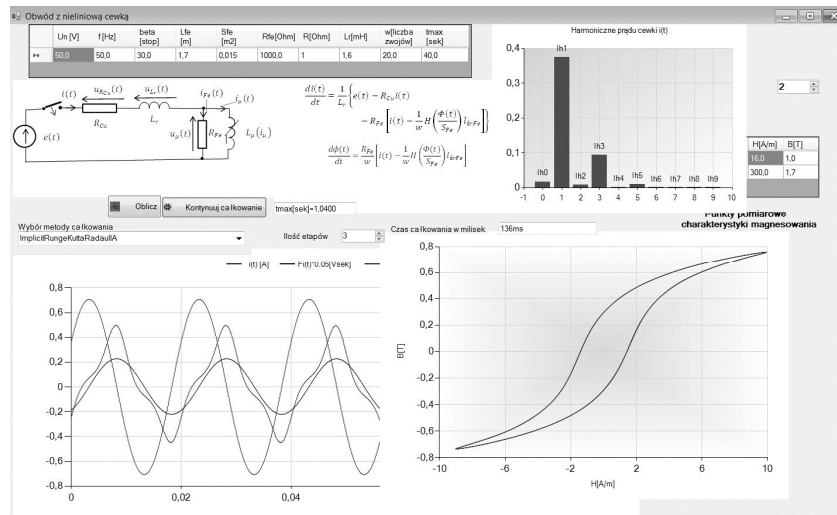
Obwód z nieliniową cewką

| | Un [V] | f [Hz] | beta [stop] | Lfe [m] | Sfe [m2] | Rfe[Ohm] | R[Ohm] | Lr[mH] | w[liczba zwojów] | tmax [sek] |
|---|---|---|---|---|---|---|---|---|---|---|
| ▸▸ | 50,0 | 50,0 | 30,0 | 1,7 | 0,015 | 1000,0 | 1 | 1,6 | 20,0 | 40,0 |

$i(t)$ $u_{RCu}(t)$ $u_{Lr}(t)$ $i_{Fe}(t)$ $i_\mu(t)$ $e(t)$ $R_{Cu}$ $L_r$ $u_\mu(t)$ $R_{Fe}$ $L_\mu(i_\mu)$

$\frac{di(t)}{dt} = \frac{1}{L_r}\left\{e(t) - R_{Cu}i(t) - R_{Fe}\left[i(t) - \frac{1}{w}H\left(\frac{\Phi(t)}{S_{Fe}}\right)l_{ErFe}\right]\right\}$

$\frac{d\phi(t)}{dt} = \frac{R_{Fe}}{w}\left[i(t) - \frac{1}{w}H\left(\frac{\Phi(t)}{S_{Fe}}\right)l_{ErFe}\right]$

Harmoniczne prądu cewki i(t)

0,4 0,3 0,2 0,1 0
Ih0 Ih1 Ih2 Ih3 Ih4 Ih5 Ih6 Ih7 Ih8 Ih9
-1 0 1 2 3 4 5 6 7 8 9 10

2

| H[A/m] | B[T] |
|---|---|
| 16,0 | 1,0 |
| 300,0 | 1,7 |

Punkty pomiarowe charakterystyki magnesowania

Oblicz Kontynuuj całkowanie tmax[sek]=1,0400

Wybór metody całkowania
ImplicitRungeKuttaRadauIIA
Ilość etapów 3
Czas całkowania w milisek 136ms

i(t) [A] Fi(t)*0,05[Vsek]

0,8 0,6 0,4 0,2 0 -0,2 -0,4 -0,6 -0,8
0 0,02 0,04

0,8 0,6 0,4 0,2 0 -0,2 -0,4 -0,6 -0,8
B[T]
-10 -6 -2 2 6 10
H[A/m]